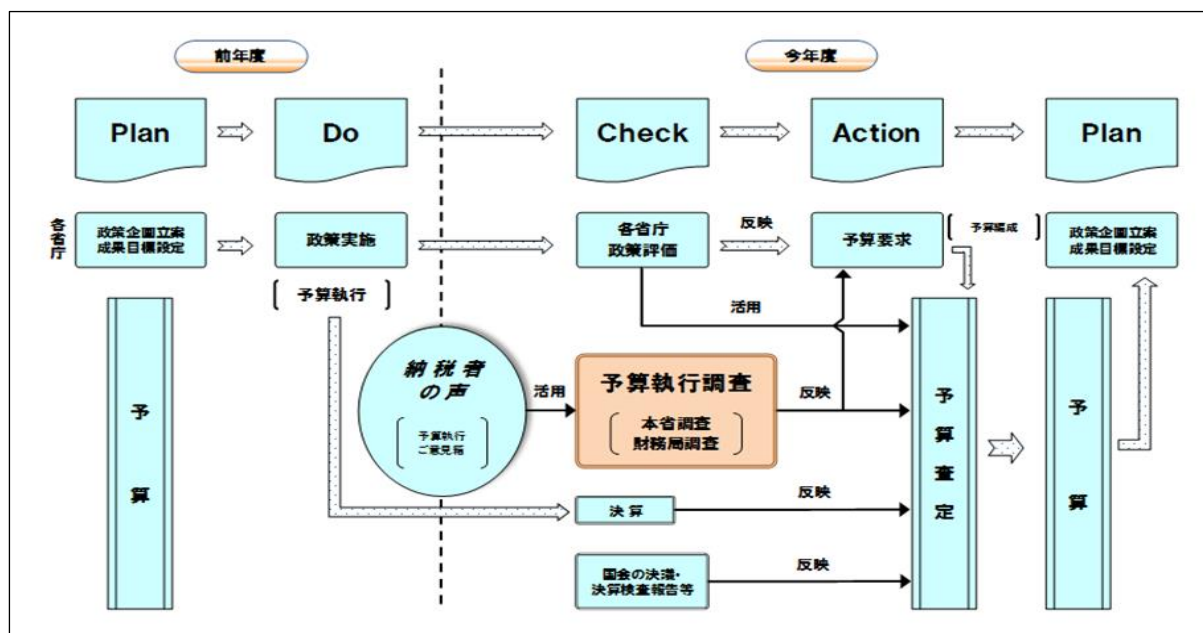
前年度

今年度

Plan

Do

Check

Action

Plan

各省庁

政策企画立案
成果目標設定

政策実施

各省庁
政策評価

反映

予算要求

予算編成

政策企画立案
成果目標設定

予算執行

活用

予

算

納税者の声

予算執行
ご意見箱

活用

予算執行調査

本省調査
財務局調査

反映

予

算

査

定

予

算

決算

反映

国会の決議・
決算検査報告等

反映